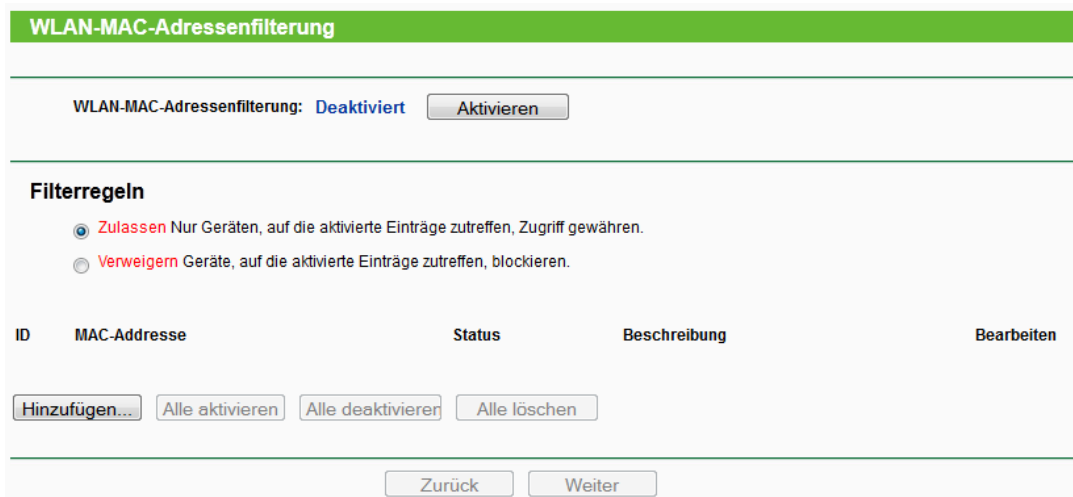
WLAN-MAC-Adressenfilterung

WLAN-MAC-Adressenfilterung: Deaktiviert Aktivieren

Filterregeln

Zulassen Nur Geräten, auf die aktivierte Einträge zutreffen, Zugriff gewähren.

Verweigern Geräte, auf die aktivierte Einträge zutreffen, blockieren.

| ID | MAC-Addresse | Status | Beschreibung | Bearbeiten |
|---|---|---|---|---|

Hinzufügen... Alle aktivieren Alle deaktivieren Alle löschen

Zurück Weiter